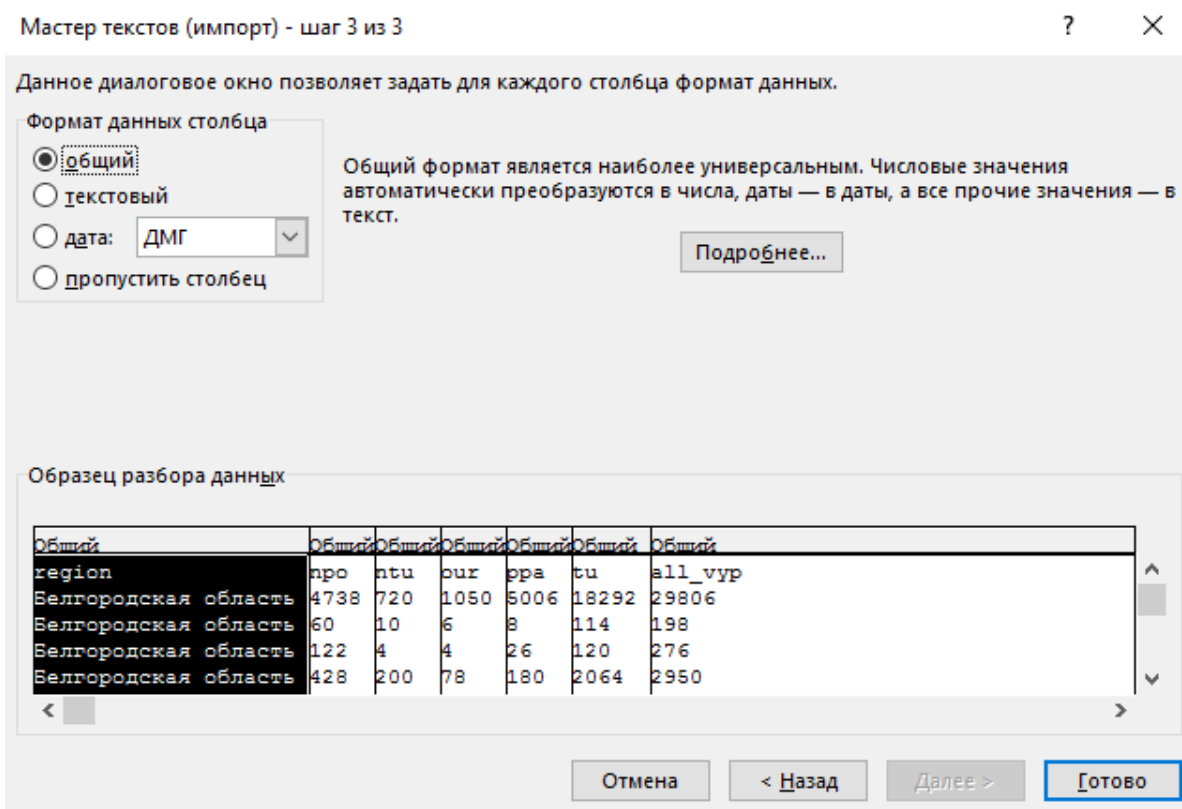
Мастер текстов (импорт) - шаг 3 из 3

?

×

Данное диалоговое окно позволяет задать для каждого столбца формат данных.

Формат данных столбца

общий

текстовый

дата: ДМГ

пропустить столбец

Общий формат является наиболее универсальным. Числовые значения автоматически преобразуются в числа, даты — в даты, а все прочие значения — в текст.

Подробнее...

Образец разбора данных

| Общий | Общий | Общий | Общий | Общий | Общий | Общий |
|---|---|---|---|---|---|---|
| region | npo | ntu | pur | ppa | tu | all_vyp |
| Белгородская область | 4738 | 720 | 1050 | 5006 | 18292 | 29806 |
| Белгородская область | 60 | 10 | 6 | 8 | 114 | 198 |
| Белгородская область | 122 | 4 | 4 | 26 | 120 | 276 |
| Белгородская область | 428 | 200 | 78 | 180 | 2064 | 2950 |

Отмена

< Назад

Далее >

Готово